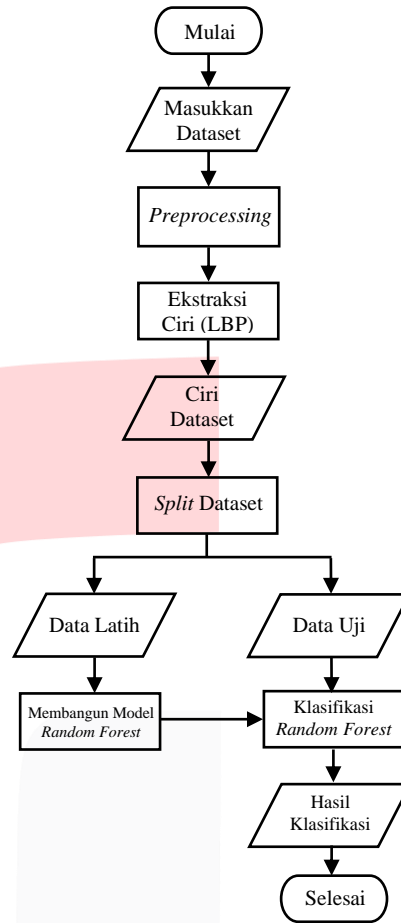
Mulai

Masukkan Dataset

*Preprocessing*

Ekstraksi Ciri (LBP)

Ciri Dataset

*Split* Dataset

Data Latih

Data Uji

Membangun Model *Random Forest*

Klasifikasi *Random Forest*

Hasil Klasifikasi

Selesai